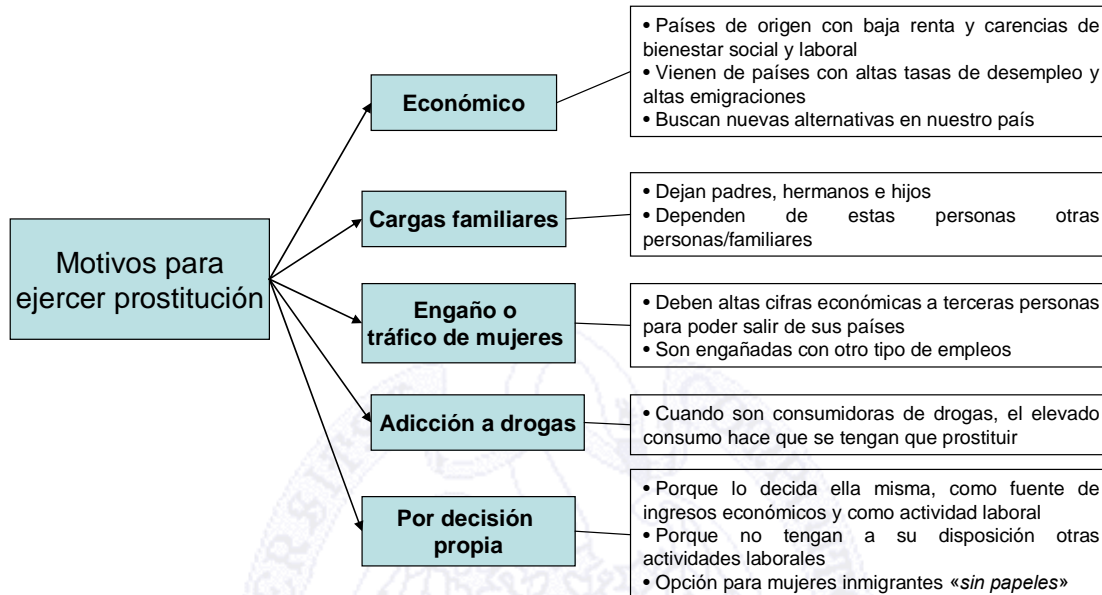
Motivos para ejercer prostitución

Económico

• Países de origen con baja renta y carencias de bienestar social y laboral
• Vienen de países con altas tasas de desempleo y altas emigraciones
• Buscan nuevas alternativas en nuestro país

Cargas familiares

• Dejan padres, hermanos e hijos
• Dependen de estas personas otras personas/familiares

Engaño o tráfico de mujeres

• Deben altas cifras económicas a terceras personas para poder salir de sus países
• Son engañadas con otro tipo de empleos

Adicción a drogas

• Cuando son consumidoras de drogas, el elevado consumo hace que se tengan que prostituir

Por decisión propia

• Porque lo decida ella misma, como fuente de ingresos económicos y como actividad laboral
• Porque no tengan a su disposición otras actividades laborales
• Opción para mujeres inmigrantes «sin papeles»